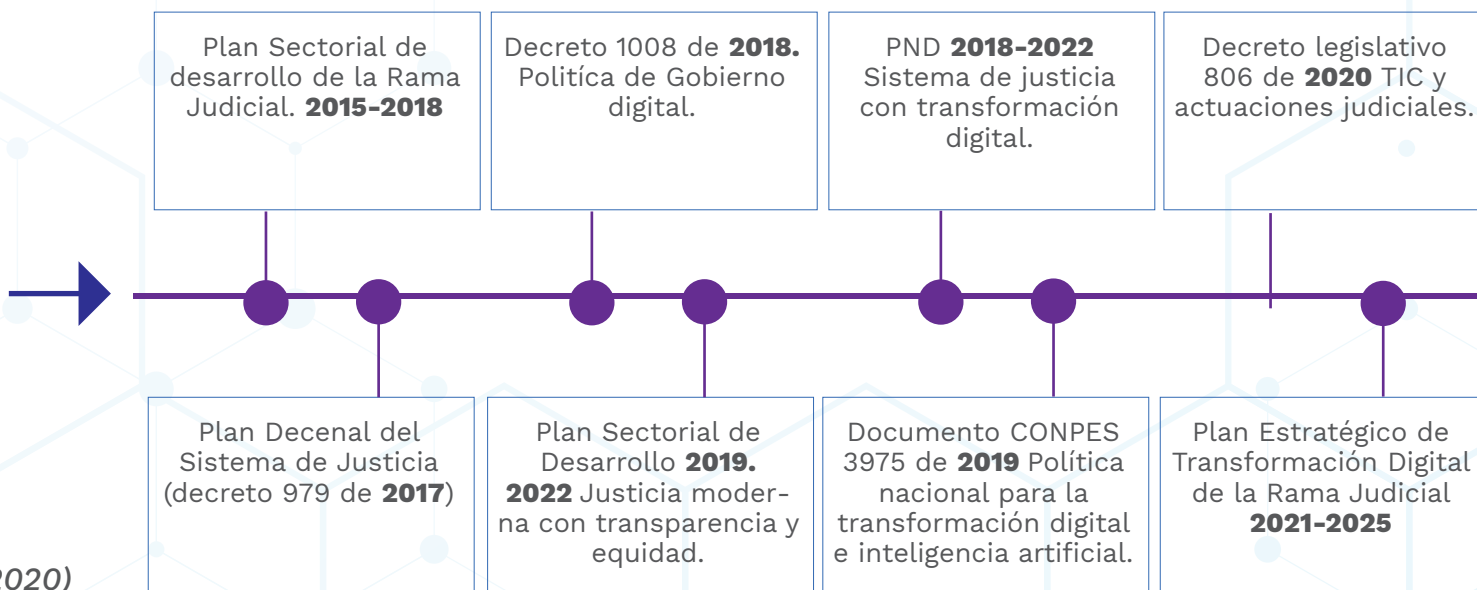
Plan Sectorial de desarrollo de la Rama Judicial. **2015-2018**

Plan Decenal del Sistema de Justicia (decreto 979 de **2017**)

Decreto 1008 de **2018.** Politíca de Gobierno digital.

Plan Sectorial de Desarrollo **2019. 2022** Justicia moderna con transparencia y equidad.

PND **2018-2022** Sistema de justicia con transformación digital.

Documento CONPES 3975 de **2019** Política nacional para la transformación digital e inteligencia artificial.

Decreto legislativo 806 de **2020** TIC y actuaciones judiciales.

Plan Estratégico de Transformación Digital de la Rama Judicial **2021-2025**

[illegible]2020)